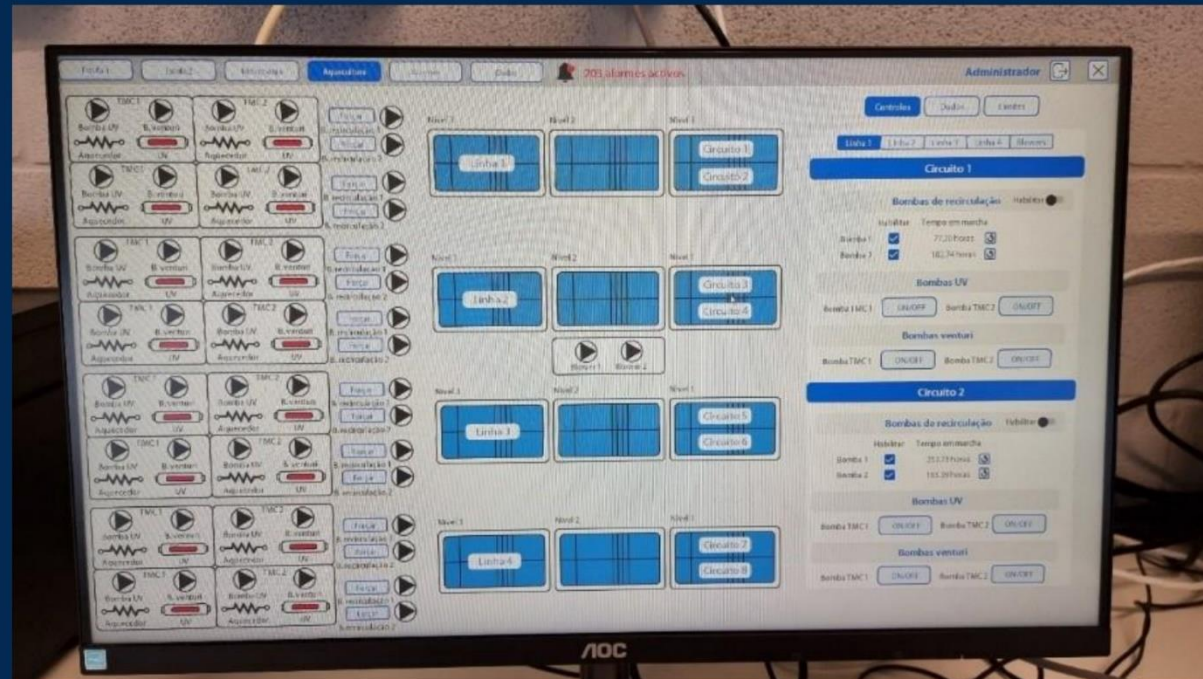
Estufa 1 Estufa 2 Microalgas Aquacultura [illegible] Dados 705 alarmes activos Administrador

TMC 1 Bomba UV B. venturi Aquecedor UV TMC 2 Bomba UV B. venturi Aquecedor UV Forçar B. recirculação 1 Forçar B. recirculação 2

Nível 3 Nível 2 Nível 1 Linha 1 Circuito 1 Circuito 2

Linha 2 Circuito 3 Circuito 4

Blower 1 Blower 2

Linha 3 Circuito 5 Circuito 6

Linha 4 Circuito 7 Circuito 8

Controlos Dados Limites

Linha 1 Linha 2 Linha 3 Linha 4 Blowers

Circuito 1

Bombas de recirculação Habilitar

Habilitar Tempo em marcha
Bomba 1 77,20 horas
Bomba 2 182,74 horas

Bombas UV
Bomba TMC 1 ON/OFF Bomba TMC 2 ON/OFF

Bombas venturi
Bomba TMC 1 ON/OFF Bomba TMC 2 ON/OFF

Circuito 2

Bombas de recirculação Habilitar

Habilitar Tempo em marcha
Bomba 1 252,73 horas
Bomba 2 193,39 horas

Bombas UV
Bomba TMC 1 ON/OFF Bomba TMC 2 ON/OFF

Bombas venturi
Bomba TMC 1 ON/OFF Bomba TMC 2 ON/OFF

AOC